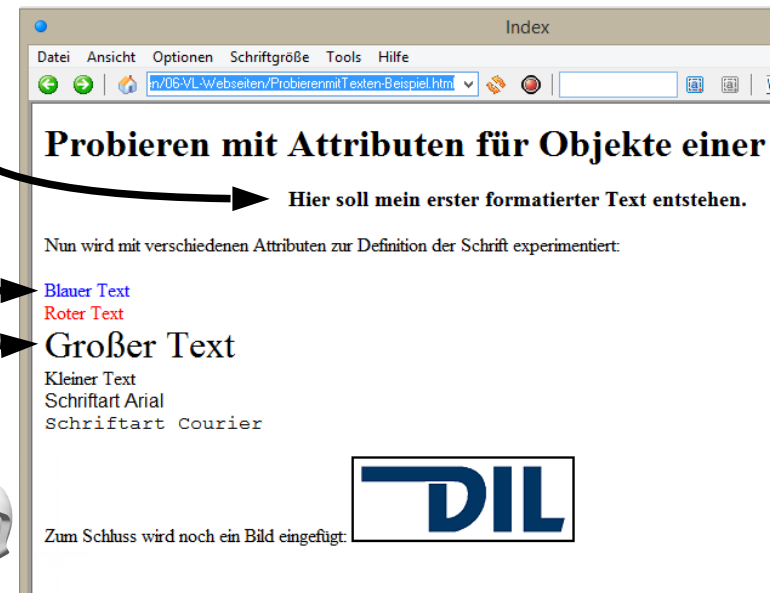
Index

Datei Ansicht Optionen Schriftgröße Tools Hilfe

n/06-VL-Webseiten/ProbierenmitTexten-Beispiel.html

Probieren mit Attributen für Objekte einer

Hier soll mein erster formatierter Text entstehen.

Nun wird mit verschiedenen Attributen zur Definition der Schrift experimentiert:

Blauer Text
Roter Text
Großer Text
Kleiner Text
Schriftart Arial
Schriftart Courier

Zum Schluss wird noch ein Bild eingefügt:

DIL